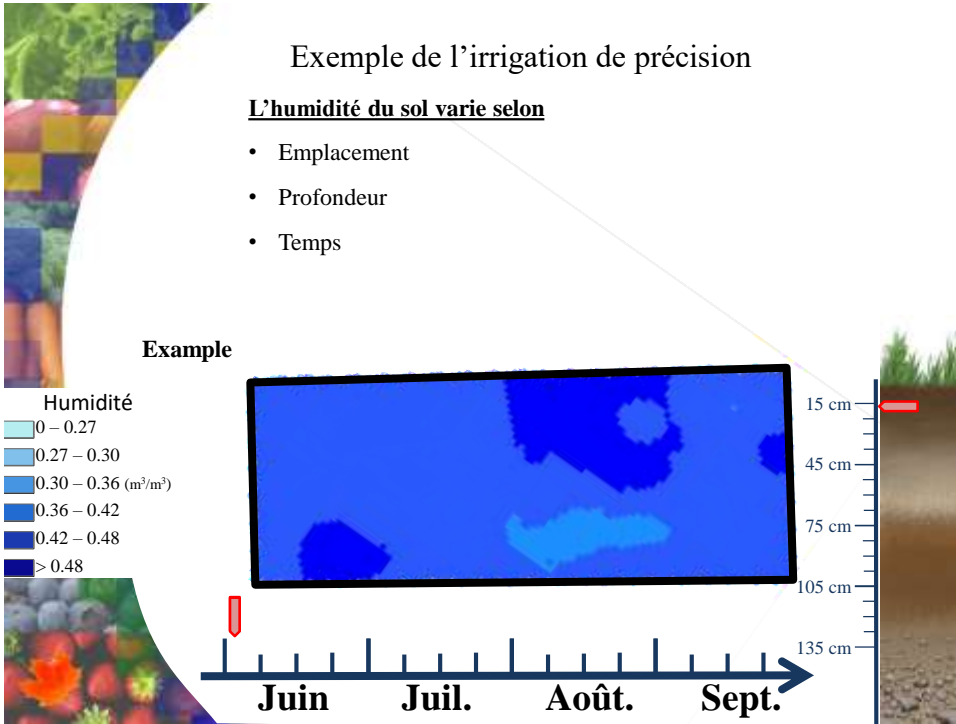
Exemple de l’irrigation de précision

L’humidité du sol varie selon

• Emplacement
• Profondeur
• Temps

Example

Humidité
0 – 0.27
0.27 – 0.30
0.30 – 0.36 (m³/m³)
0.36 – 0.42
0.42 – 0.48
> 0.48

15 cm
45 cm
75 cm
105 cm
135 cm

Juin Juil. Août. Sept.